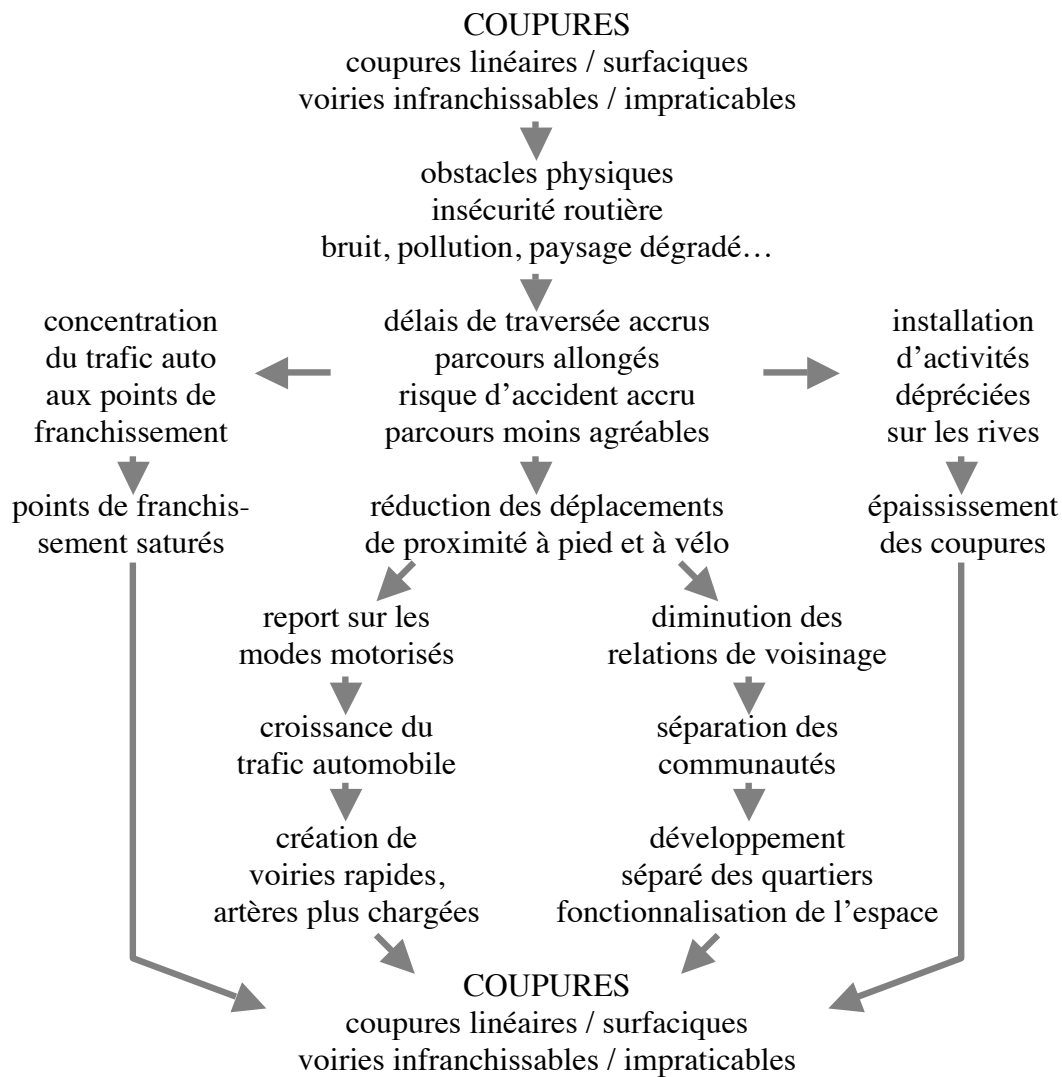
COUPURES
coupures linéaires / surfaciques
voiries infranchissables / impraticables

obstacles physiques
insécurité routière
bruit, pollution, paysage dégradé…

concentration du trafic auto aux points de franchissement

délais de traversée accrus
parcours allongés
risque d'accident accru
parcours moins agréables

installation d'activités dépréciées sur les rives

points de franchissement saturés

réduction des déplacements de proximité à pied et à vélo

épaississement des coupures

report sur les modes motorisés

diminution des relations de voisinage

croissance du trafic automobile

séparation des communautés

création de voiries rapides, artères plus chargées

développement séparé des quartiers
fonctionnalisation de l'espace

COUPURES
coupures linéaires / surfaciques
voiries infranchissables / impraticables